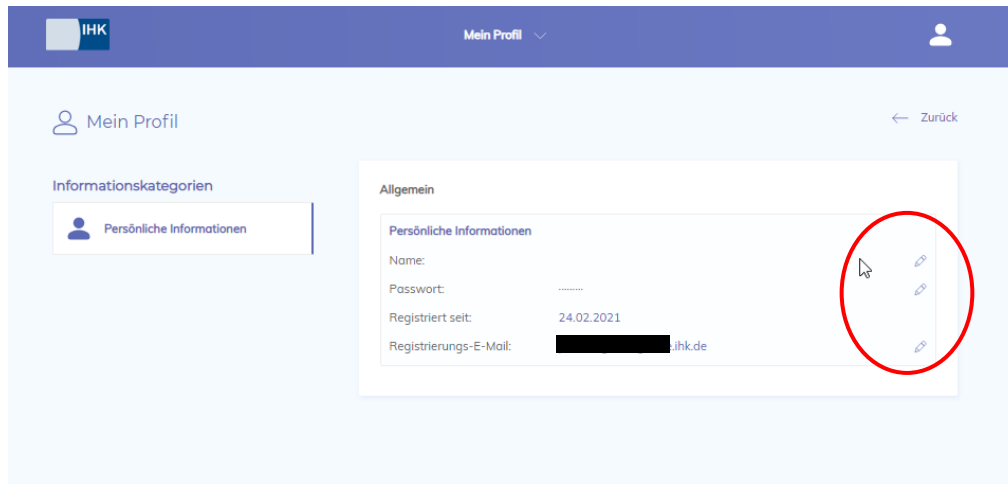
IHK

Mein Profil

Mein Profil

← Zurück

Informationskategorien

Persönliche Informationen

Allgemein

Persönliche Informationen

Name:

Passwort: ........

Registriert seit: 24.02.2021

Registrierungs-E-Mail: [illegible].ihk.de